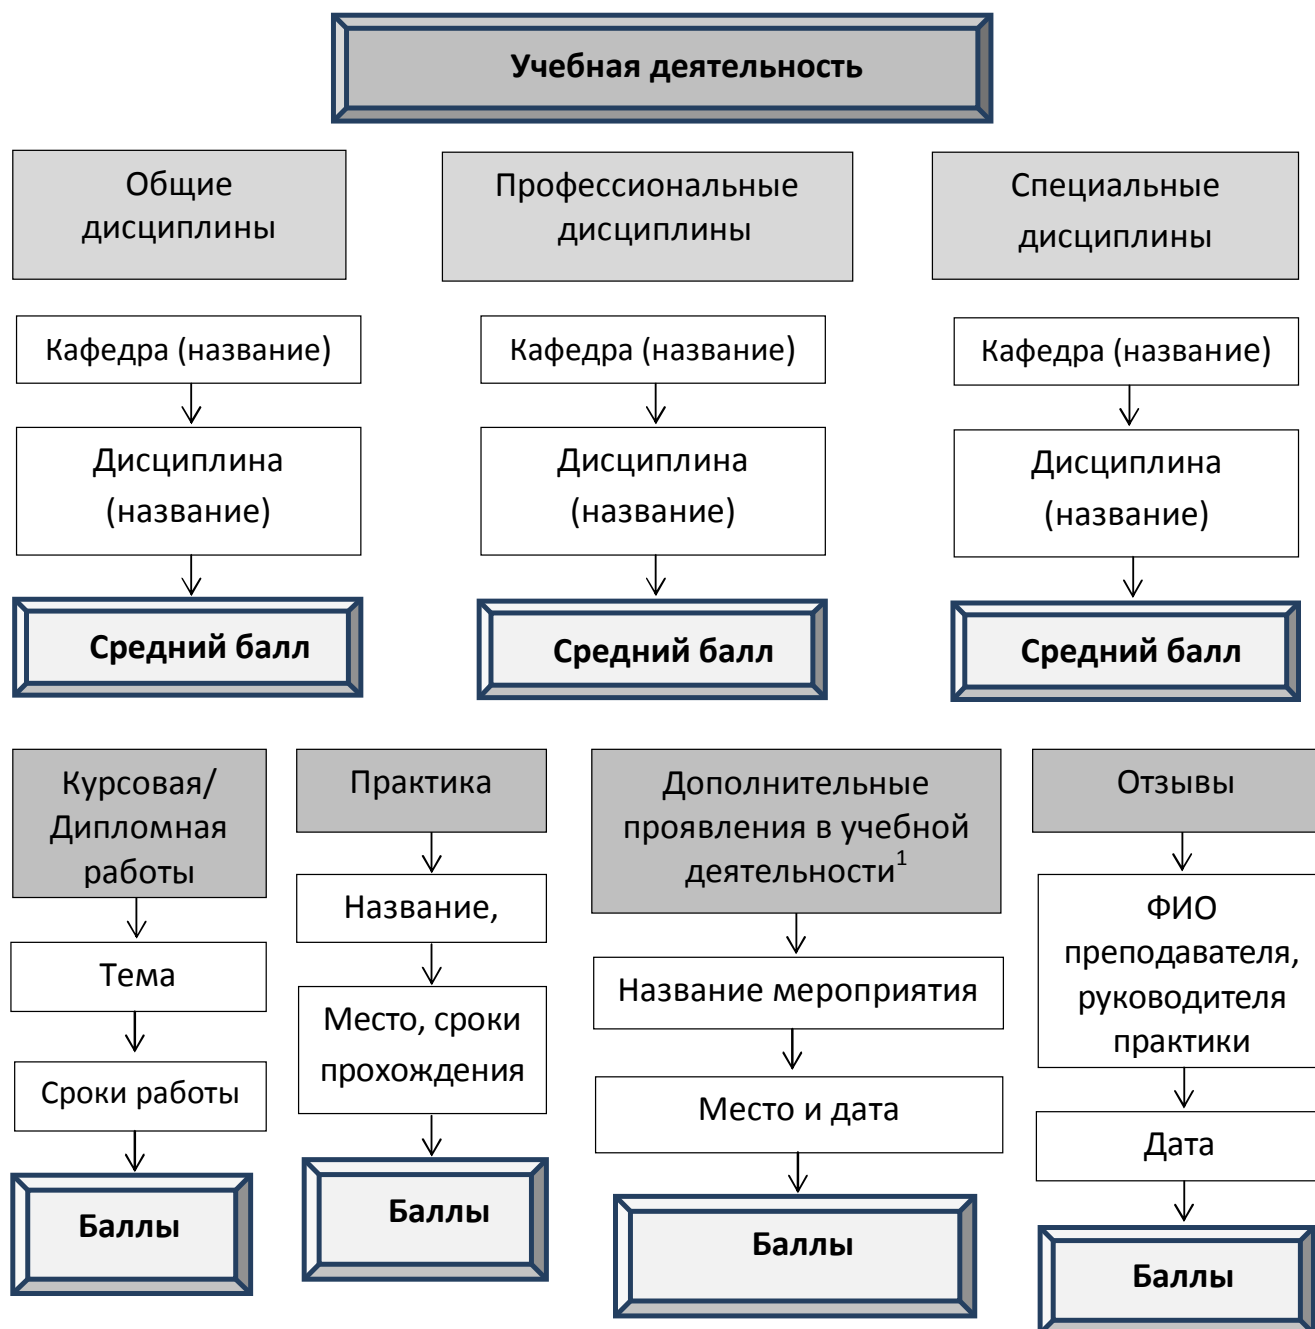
Учебная деятельность

Общие дисциплины

Кафедра (название)

Дисциплина (название)

Средний балл

Профессиональные дисциплины

Кафедра (название)

Дисциплина (название)

Средний балл

Специальные дисциплины

Кафедра (название)

Дисциплина (название)

Средний балл

Курсовая/ Дипломная работы

Тема

Сроки работы

Баллы

Практика

Название,

Место, сроки прохождения

Баллы

Дополнительные проявления в учебной деятельности$^1$

Название мероприятия

Место и дата

Баллы

Отзывы

ФИО преподавателя, руководителя практики

Дата

Баллы